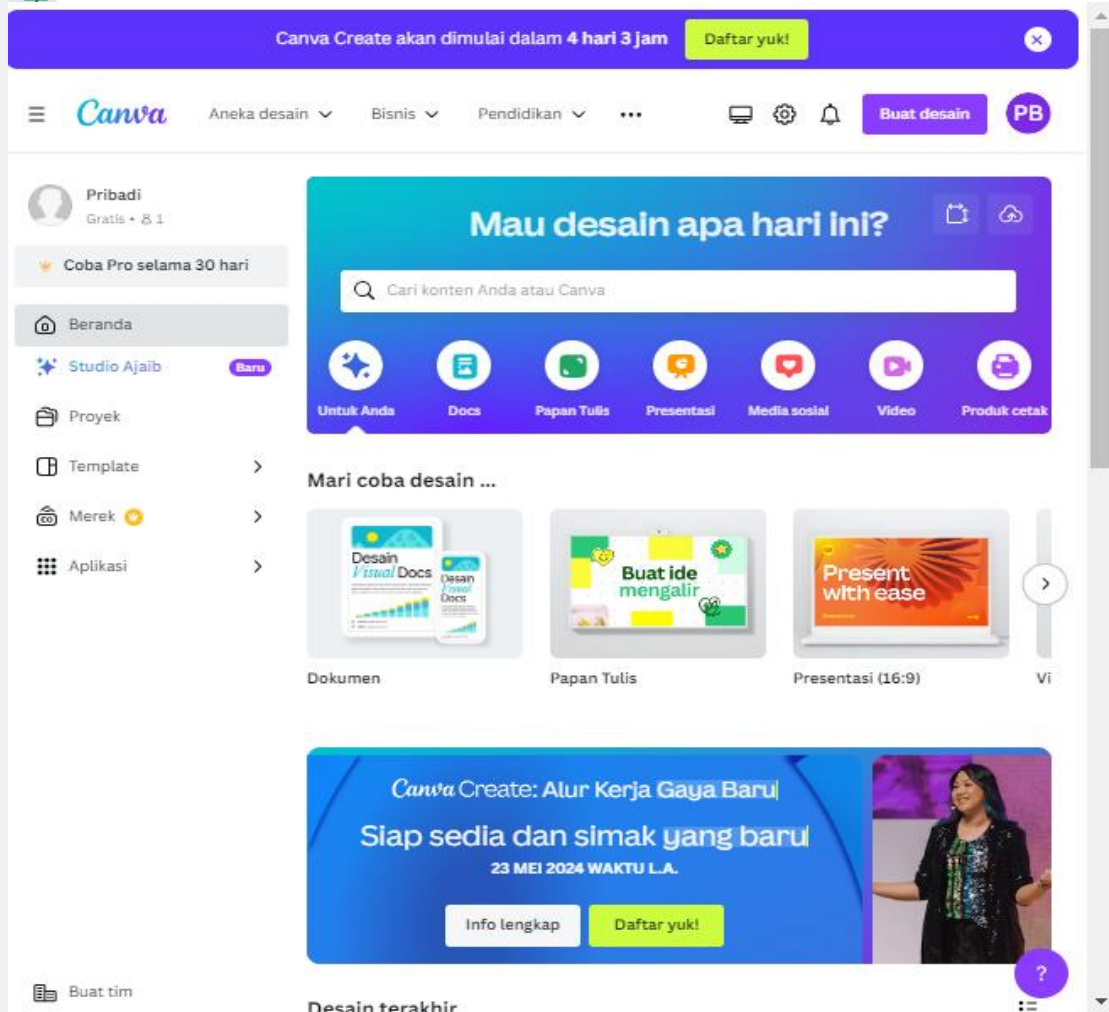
Canva Create akan dimulai dalam **4 hari 3 jam** Daftar yuk!

Canva Aneka desain Bisnis Pendidikan ••• Buat desain PB

Pribadi
Gratis • 1

Coba Pro selama 30 hari

Beranda
Studio Ajaib Baru
Proyek
Template
Merek
Aplikasi

Buat tim

Mau desain apa hari ini?

Cari konten Anda atau Canva

Untuk Anda
Docs
Papan Tulis
Presentasi
Media sosial
Video
Produk cetak

Mari coba desain ...

Desain Visual Docs
Desain Visual Docs
Dokumen

Buat ide mengalir
Papan Tulis

Present with ease
Presentasi (16:9)

Vi

Canva Create: Alur Kerja Gaya Baru
Siap sedia dan simak yang baru
23 MEI 2024 WAKTU L.A.
Info lengkap
Daftar yuk!

?

Desain terakhir